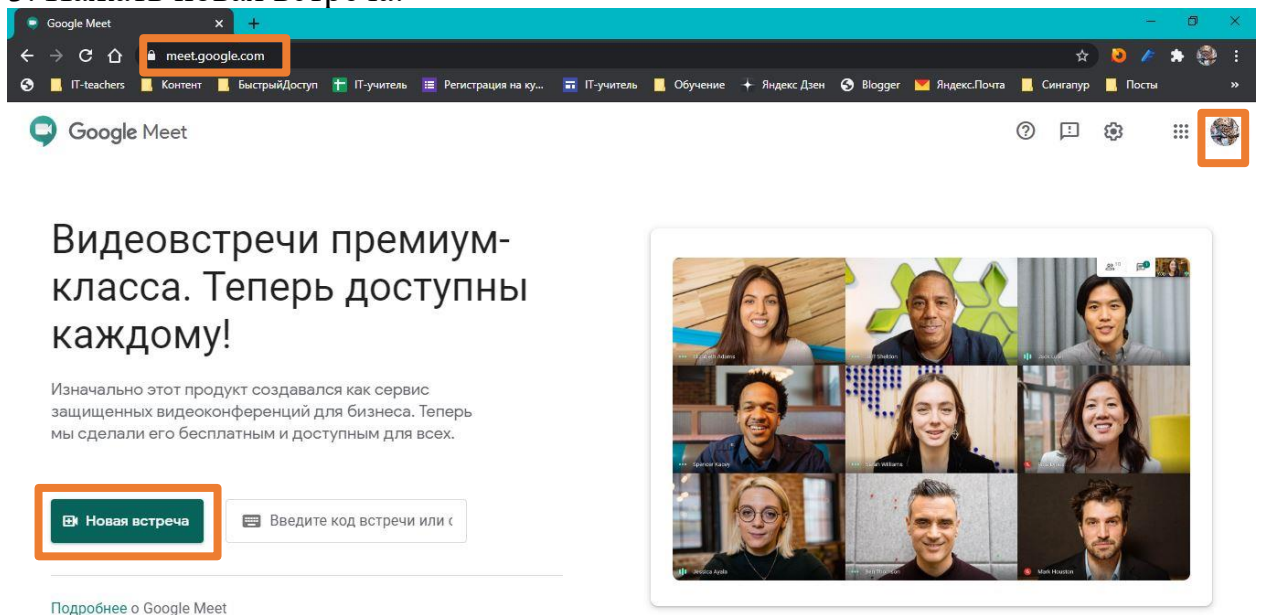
Google Meet
meet.google.com
IT-teachers Контент БыстрыйДоступ IT-учитель Регистрация на ку... IT-учитель Обучение Яндекс Дзен Blogger Яндекс.Почта Сингапур Посты
Google Meet

Видеовстречи премиум-класса. Теперь доступны каждому!

Изначально этот продукт создавался как сервис защищенных видеоконференций для бизнеса. Теперь мы сделали его бесплатным и доступным для всех.

Новая встреча
Введите код встречи или с

Подробнее о Google Meet

Spencer Kacey
Jessica Ayala
Mark Houston